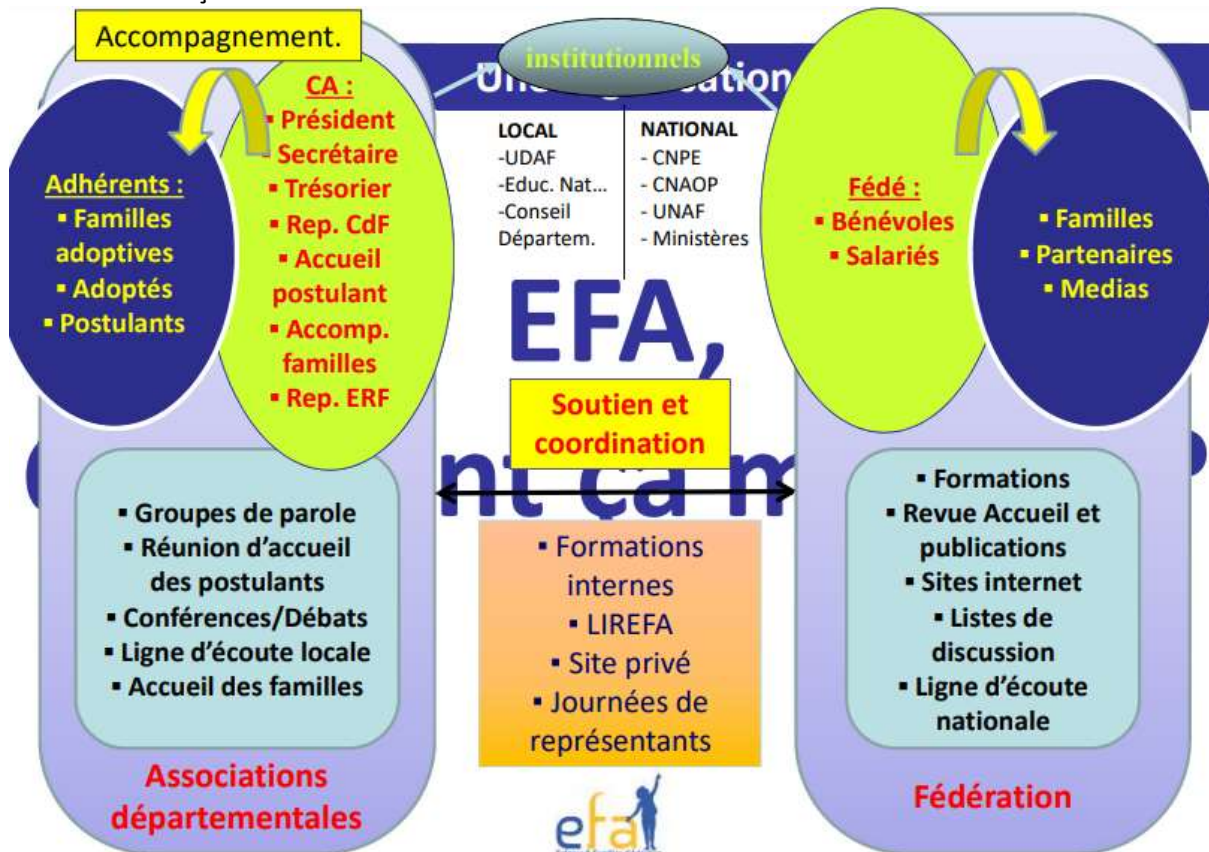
Accompagnement.

institutionnels

Une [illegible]ation

CA :
▪ Président
▪ Secrétaire
▪ Trésorier
▪ Rep. CdF
▪ Accueil postulant
▪ Accomp. familles
▪ Rep. ERF

Adhérents :
▪ Familles adoptives
▪ Adoptés
▪ Postulants

LOCAL
-UDAF
-Educ. Nat…
-Conseil Départem.

NATIONAL
- CNPE
- CNAOP
- UNAF
- Ministères

Fédé :
▪ Bénévoles
▪ Salariés

▪ Familles
▪ Partenaires
▪ Medias

EFA,
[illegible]nt ça m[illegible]

Soutien et coordination

▪ Groupes de parole
▪ Réunion d'accueil des postulants
▪ Conférences/Débats
▪ Ligne d'écoute locale
▪ Accueil des familles

▪ Formations internes
▪ LIREFA
▪ Site privé
▪ Journées de représentants

▪ Formations
▪ Revue Accueil et publications
▪ Sites internet
▪ Listes de discussion
▪ Ligne d'écoute nationale

Associations départementales

Fédération

efa